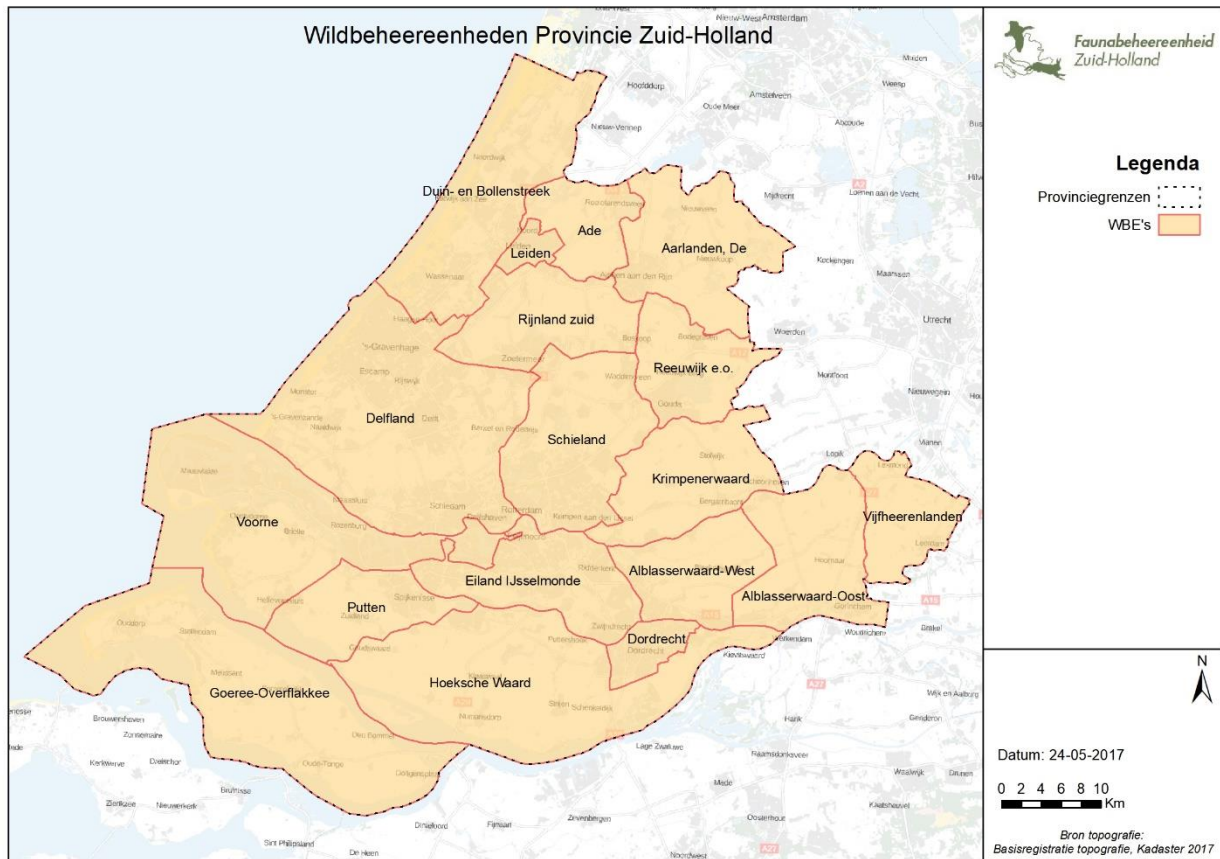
Wildbeheereenheden Provincie Zuid-Holland

Faunabeheereenheid Zuid-Holland

Legenda

Provinciegrenzen

WBE's

Duin- en Bollenstreek

Ade

Leiden

Aarlanden, De

Rijnland zuid

Reeuwijk e.o.

Delfland

Schieland

Krimpenerwaard

Vijfheerenlanden

Voorne

Eiland IJsselmonde

Alblasserwaard-West

Alblasserwaard-Oost

Putten

Dordrecht

Hoeksche Waard

Goeree-Overflakkee

Amsterdam

Hoofddorp

Amstelveen

Nieuw-Vennep

Uithoorn

Abcoude

Mijdrecht

Loenen aan de Vecht

Kockengen

Maarssen

Utrecht

Woerden

Montfoort

Nieuwegein

Vianen

Lopik

Gouda

Gorinchem

Woudrichem

Wijk en Aalburg

Lage Zwaluwe

Brouwershaven

Zierikzee

Sint Philipsland

N

Datum: 24-05-2017

0 2 4 6 8 10
Km

Bron topografie:
Basisregistratie topografie, Kadaster 2017